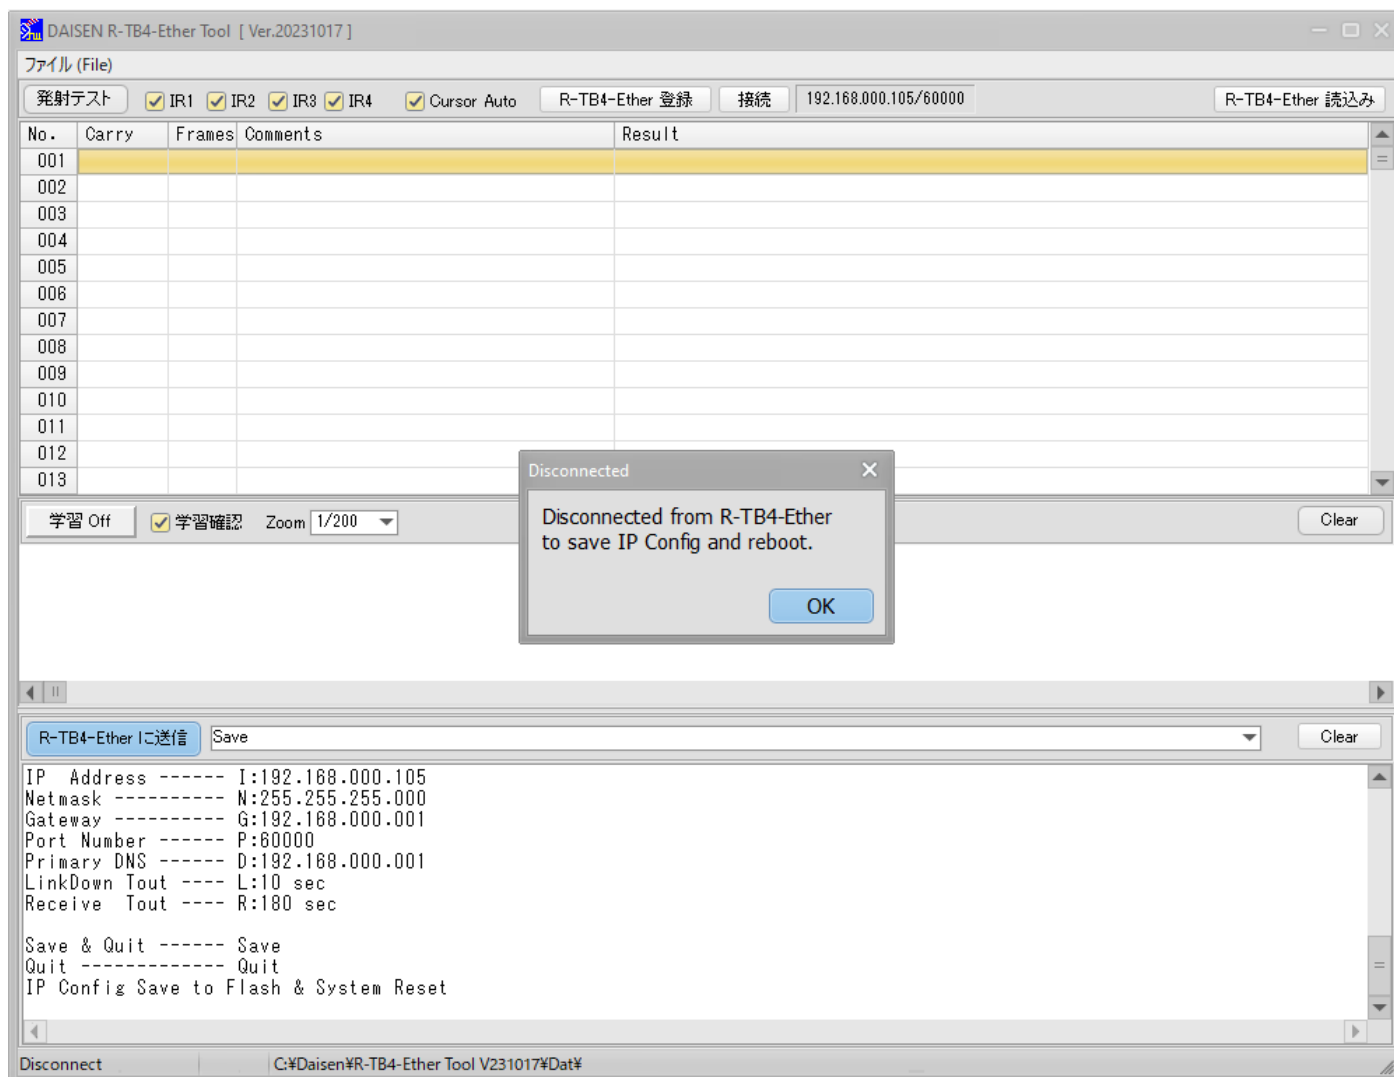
DAISEN R-TB4-Ether Tool [ Ver.20231017 ]

ファイル (File)

発射テスト IR1 IR2 IR3 IR4 Cursor Auto R-TB4-Ether 登録 接続 192.168.000.105/60000 R-TB4-Ether 読込み

| No. | Carry | Frames | Comments | Result |
|---|---|---|---|---|
| 001 | | | | |
| 002 | | | | |
| 003 | | | | |
| 004 | | | | |
| 005 | | | | |
| 006 | | | | |
| 007 | | | | |
| 008 | | | | |
| 009 | | | | |
| 010 | | | | |
| 011 | | | | |
| 012 | | | | |
| 013 | | | | |

学習 Off 学習確認 Zoom 1/200 Clear

Disconnected

Disconnected from R-TB4-Ether to save IP Config and reboot.

OK

R-TB4-Ether に送信 Save Clear

IP Address ------ I:192.168.000.105
Netmask ---------- N:255.255.255.000
Gateway ---------- G:192.168.000.001
Port Number ------ P:60000
Primary DNS ------ D:192.168.000.001
LinkDown Tout ---- L:10 sec
Receive Tout ---- R:180 sec

Save & Quit ------ Save
Quit ------------- Quit
IP Config Save to Flash & System Reset

Disconnect C:¥Daisen¥R-TB4-Ether Tool V231017¥Dat¥